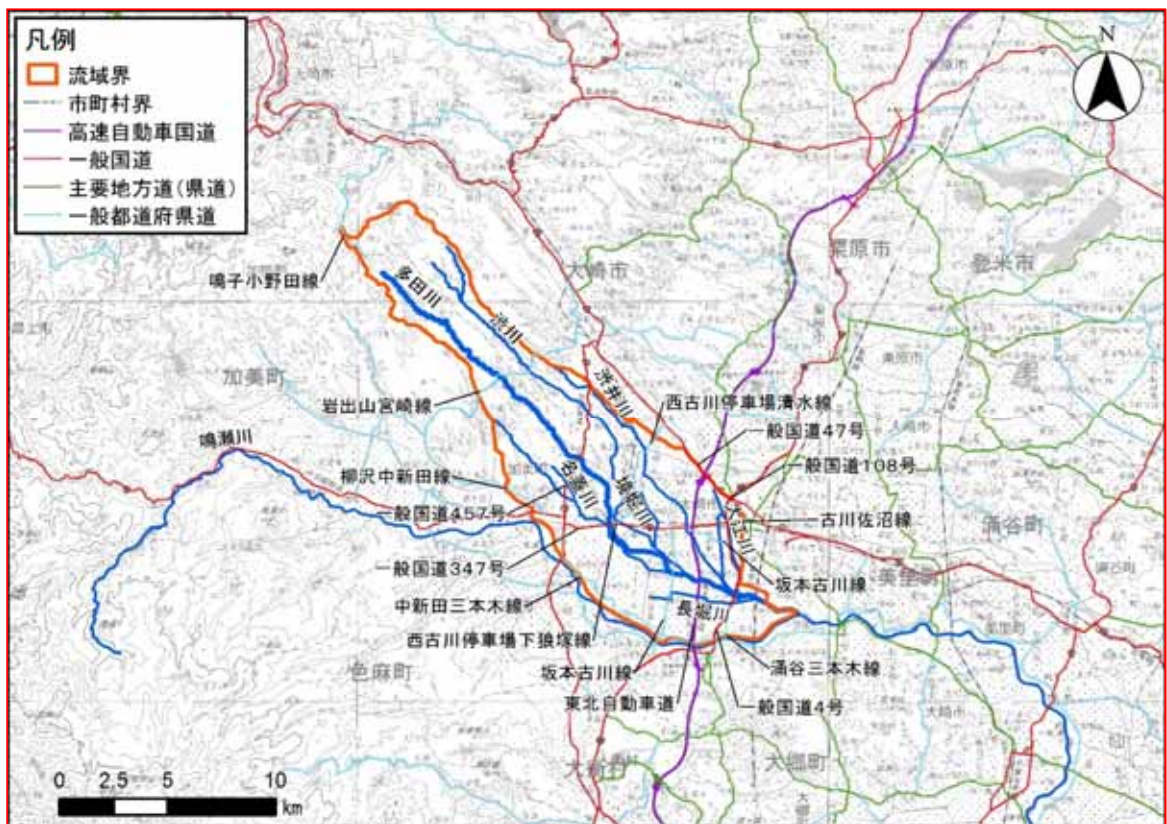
凡例
流域界
市町村界
高速自動車国道
一般国道
主要地方道(県道)
一般都道府県道

N

鳴子小野田線
多田川
渋川
大崎市
栗原市
登米市
加美町
渋井川
岩出山宮崎線
西古川停車場清水線
一般国道47号
鳴瀬川
一般国道108号
柳沢中新田線
名蒲川
境堀川
一般国道457号
古川佐沼線
大江川
涌谷町
一般国道347号
坂本古川線
美里町
中新田三本木線
長堀川
西古川停車場下狼塚線
色麻町
坂本古川線
涌谷三本木線
東北自動車道
一般国道4号
大衡村
大郷町
0 2.5 5 10
km